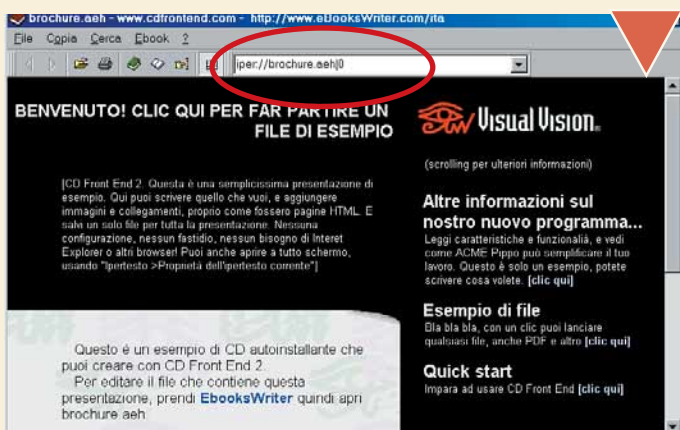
brochure.aeh - www.cdfrontend.com - http://www.eBooksWriter.com/ita

File Copia Cerca Ebook ?

iper://brochure.aeh|0

BENVENUTO! CLIC QUI PER FAR PARTIRE UN FILE DI ESEMPIO

[CD Front End 2. Questa è una semplicissima presentazione di esempio. Qui puoi scrivere quello che vuoi, e aggiungere immagini e collegamenti, proprio come fossero pagine HTML. E salvi un solo file per tutta la presentazione. Nessuna configurazione, nessun fastidio, nessun bisogno di Interet Explorer o altri browser! Puoi anche aprire a tutto schermo, usando "Ipertesto >Proprietà dell'ipertesto corrente"]

Questo è un esempio di CD autoinstallante che puoi creare con CD Front End 2.
Per editare il file che contiene questa presentazione, prendi EbooksWriter quindi apri brochure.aeh

Visual Vision.

(scrolling per ulteriori informazioni)

Altre informazioni sul nostro nuovo programma...
Leggi caratteristiche e funzionalià, e vedi come ACME Pippo può semplificare il tuo lavoro. Questo è solo un esempio, potete scrivere cosa volete. [clic qui]

Esempio di file
Bla bla bla, con un clic puoi lanciare qualsiasi file, anche PDF e altro [clic qui]

Quick start
Impara ad usare CD Front End [clic qui]